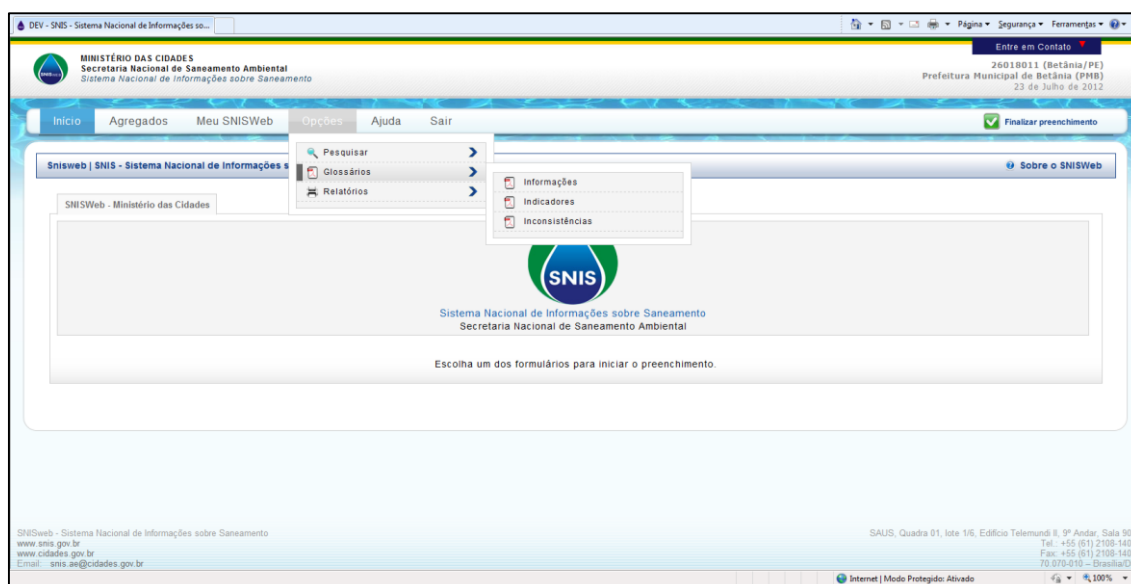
DEV - SNIS - Sistema Nacional de Informações so...

Página ▾ Segurança ▾ Ferramentas ▾

MINISTÉRIO DAS CIDADES
Secretaria Nacional de Saneamento Ambiental
Sistema Nacional de Informações sobre Saneamento

Entre em Contato
26018011 (Betânia/PE)
Prefeitura Municipal de Betânia (PMB)
23 de Julho de 2012

Início Agregados Meu SNISWeb Opções Ajuda Sair

Finalizar preenchimento

Pesquisar
Glossários
Relatórios

Informações
Indicadores
Inconsistências

Snisweb | SNIS - Sistema Nacional de Informações s

Sobre o SNISWeb

SNISWeb - Ministério das Cidades

SNIS

Sistema Nacional de Informações sobre Saneamento
Secretaria Nacional de Saneamento Ambiental

Escolha um dos formulários para iniciar o preenchimento.

SNISweb - Sistema Nacional de Informações sobre Saneamento
www.snis.gov.br
www.cidades.gov.br
Email: snis.ae@cidades.gov.br

SAUS, Quadra 01, lote 1/6, Edifício Telemundi II, 9º Andar, Sala 90
Tel.: +55 (61) 2108-140
Fax: +55 (61) 2108-140
70.070-010 – Brasília/D

Internet | Modo Protegido: Ativado
100%